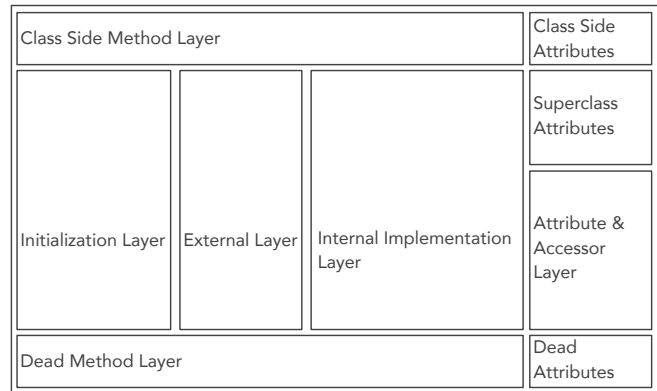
Class Side Method Layer

Class Side Attributes

Initialization Layer

External Layer

Internal Implementation Layer

Superclass Attributes

Attribute & Accessor Layer

Dead Method Layer

Dead Attributes